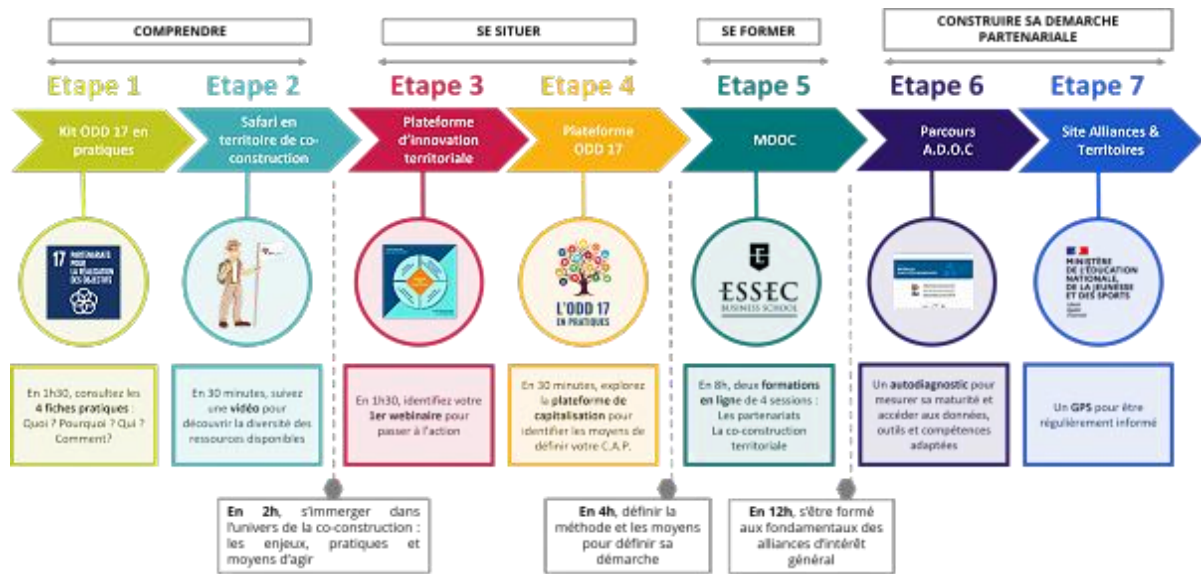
COMPRENDRE

SE SITUER

SE FORMER

CONSTRUIRE SA DEMARCHE PARTENARIALE

Etape 1

Kit ODD 17 en pratiques

Etape 2

Safari en territoire de co-construction

Etape 3

Plateforme d'innovation territoriale

Etape 4

Plateforme ODD 17

Etape 5

MOOC

Etape 6

Parcours A.D.O.C

Etape 7

Site Alliances & Territoires

17 PARTENARIATS POUR LA RÉALISATION DES OBJECTIFS

L'ODD 17 EN PRATIQUES

ESSEC BUSINESS SCHOOL

MINISTÈRE DE L'ÉDUCATION NATIONALE, DE LA JEUNESSE ET DES SPORTS

En 1h30, consultez les 4 fiches pratiques : Quoi ? Pourquoi ? Qui ? Comment?

En 30 minutes, suivez une vidéo pour découvrir la diversité des ressources disponibles

En 1h30, identifiez votre 1er webinaire pour passer à l'action

En 30 minutes, explorez la plateforme de capitalisation pour identifier les moyens de définir votre C.A.P.

En 8h, deux formations en ligne de 4 sessions : Les partenariats La co-construction territoriale

Un autodiagnostic pour mesurer sa maturité et accéder aux données, outils et compétences adaptées

Un GPS pour être régulièrement informé

En 2h, s'immerger dans l'univers de la co-construction : les enjeux, pratiques et moyens d'agir

En 4h, définir la méthode et les moyens pour définir sa démarche

En 12h, s'être formé aux fondamentaux des alliances d'intérêt général